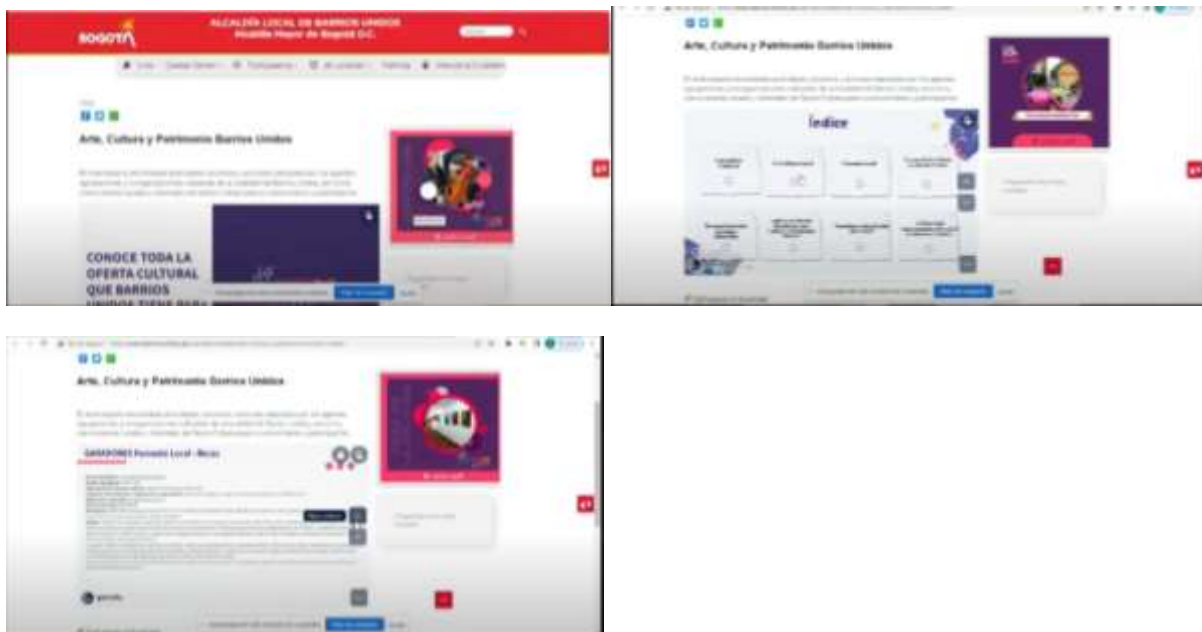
BOGOTÁ

ALCALDÍA LOCAL DE BARRIOS UNIDOS
Alcaldía Mayor de Bogotá D.C.

Arte, Cultura y Patrimonio Barrios Unidos

CONOCE TODA LA OFERTA CULTURAL QUE BARRIOS UNIDOS TIENE PARA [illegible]

Arte, Cultura y Patrimonio Barrios Unidos

Índice

Arte, Cultura y Patrimonio Barrios Unidos

GANADORES Portafolio Local - Becas